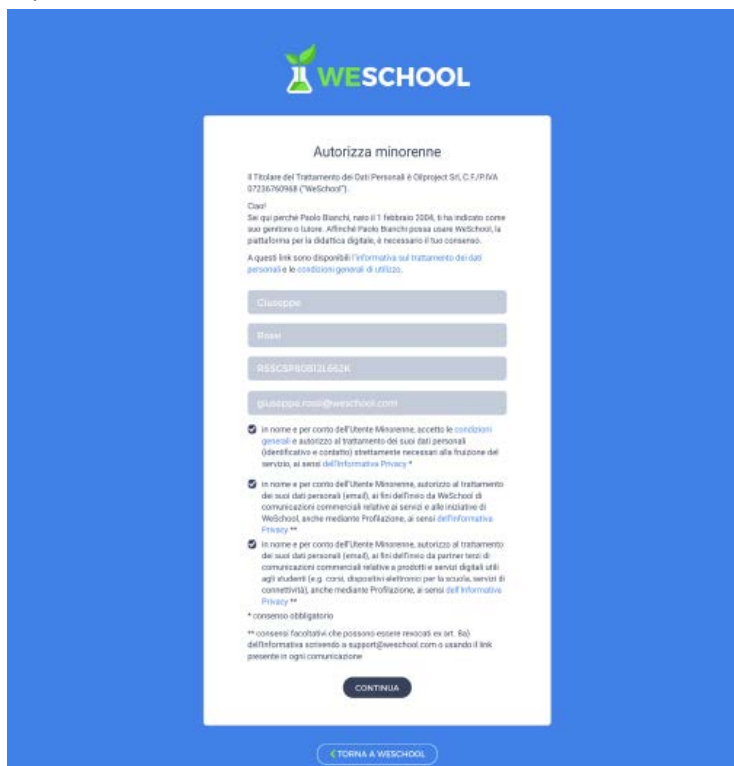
WESCHOOL

Autorizza minorenne

Il Titolare del Trattamento dei Dati Personali è Oilproject Srl, C.F./P.IVA 07236760968 ("WeSchool").

Ciao!
Sei qui perché Paolo Bianchi, nato il 1 febbraio 2004, ti ha indicato come suo genitore o tutore. Affinché Paolo Bianchi possa usare WeSchool, la piattaforma per la didattica digitale, è necessario il tuo consenso.

A questi link sono disponibili l'informativa sul trattamento dei dati personali e le condizioni generali di utilizzo.

Giuseppe

Rossi

RSSGSP80B12L662K

giuseppe.rossi@weschool.com

In nome e per conto dell'Utente Minorenne, accetto le condizioni generali e autorizzo al trattamento dei suoi dati personali (identificativi e contatto) strettamente necessari alla fruizione del servizio, ai sensi dell'Informativa Privacy *

In nome e per conto dell'Utente Minorenne, autorizzo al trattamento dei suoi dati personali (email), ai fini dell'invio da WeSchool di comunicazioni commerciali relative ai servizi e alle iniziative di WeSchool, anche mediante Profilazione, ai sensi dell'Informativa Privacy **

In nome e per conto dell'Utente Minorenne, autorizzo al trattamento dei suoi dati personali (email), ai fini dell'invio da partner terzi di comunicazioni commerciali relative a prodotti e servizi digitali utili agli studenti (e.g. corsi, dispositivi elettronici per la scuola, servizi di connettività), anche mediante Profilazione, ai sensi dell'Informativa Privacy **

* consenso obbligatorio

** consensi facoltativi che possono essere revocati ex art. 8a) dell'Informativa scrivendo a support@weschool.com o usando il link presente in ogni comunicazione

CONTINUA

TORNA A WESCHOOL